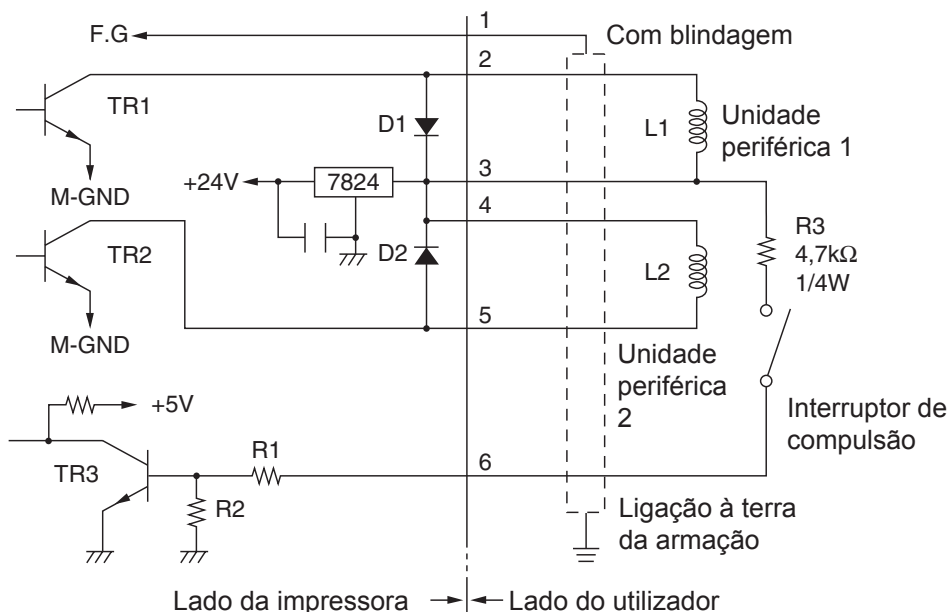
F.G

1

Com blindagem

2

TR1

D1

L1

Unidade periférica 1

M-GND

+24V

7824

3

4

R3

$4,7k\Omega$

1/4W

TR2

D2

L2

5

M-GND

Unidade periférica 2

+5V

Interruptor de compulsão

TR3

R1

6

R2

Ligação à terra da armação

Lado da impressora

Lado do utilizador